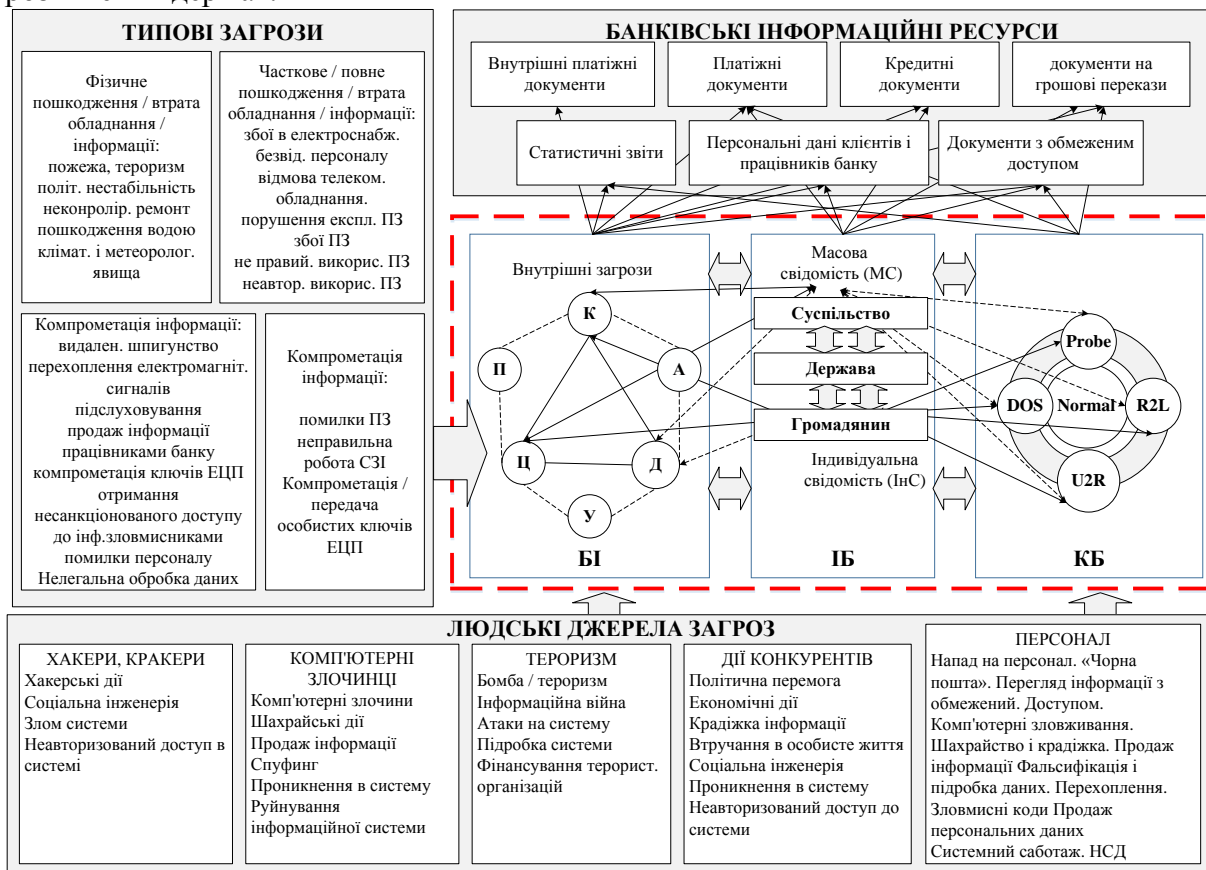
ТИПОВІ ЗАГРОЗИ

Фізичне пошкодження / втрата обладнання / інформації: пожежа, тероризм політ. нестабільність неконролір. ремонт пошкодження водою клімат. і метеоролог. явища

Часткове / повне пошкодження / втрата обладнання / інформації: збої в електроснабж. безвід. персоналу відмова телеком. обладнання. порушення експл. ПЗ збої ПЗ не правий. викорис. ПЗ неавтор. викорис. ПЗ

Компрометація інформації: видален. шпигунство перехоплення електромагніт. сигналів підслуховування продаж інформації працівниками банку компрометація ключів ЕЦП отримання несанкціонованого доступу до інф.зловмисниками помилки персоналу Нелегальна обробка даних

Компрометація інформації: помилки ПЗ неправильна робота СЗІ Компрометація / передача особистих ключів ЕЦП

БАНКІВСЬКІ ІНФОРМАЦІЙНІ РЕСУРСИ

Внутрішні платіжні документи

Платіжні документи

Кредитні документи

документи на грошові перекази

Статистичні звіти

Персональні дані клієнтів і працівників банку

Документи з обмеженим доступом

Внутрішні загрози

К

П

А

Ц

Д

У

БІ

Масова свідомість (МС)

Суспільство

Держава

Громадянин

Індивідуальна свідомість (ІнС)

ІБ

Probe

DOS

Normal

R2L

U2R

КБ

ЛЮДСЬКІ ДЖЕРЕЛА ЗАГРОЗ

ХАКЕРИ, КРАКЕРИ
Хакерські дії
Соціальна інженерія
Злом системи
Неавторизований доступ в системі

КОМП'ЮТЕРНІ ЗЛОЧИНЦІ
Комп'ютерні злочини
Шахрайські дії
Продаж інформації
Спуфинг
Проникнення в систему
Руйнування інформаційної системи

ТЕРОРИЗМ
Бомба / тероризм
Інформаційна війна
Атаки на систему
Підробка системи
Фінансування терорист. організацій

ДІЇ КОНКУРЕНТІВ
Політична перемога
Економічні дії
Крадіжка інформації
Втручання в особисте життя
Соціальна інженерія
Проникнення в систему
Неавторизований доступ до системи

ПЕРСОНАЛ
Напад на персонал. «Чорна пошта». Перегляд інформації з обмежений. Доступом. Комп'ютерні зловживання. Шахрайство і крадіжка. Продаж інформації Фальсифікація і підробка даних. Перехоплення. Зловмисні коди Продаж персональних даних Системний саботаж. НСД